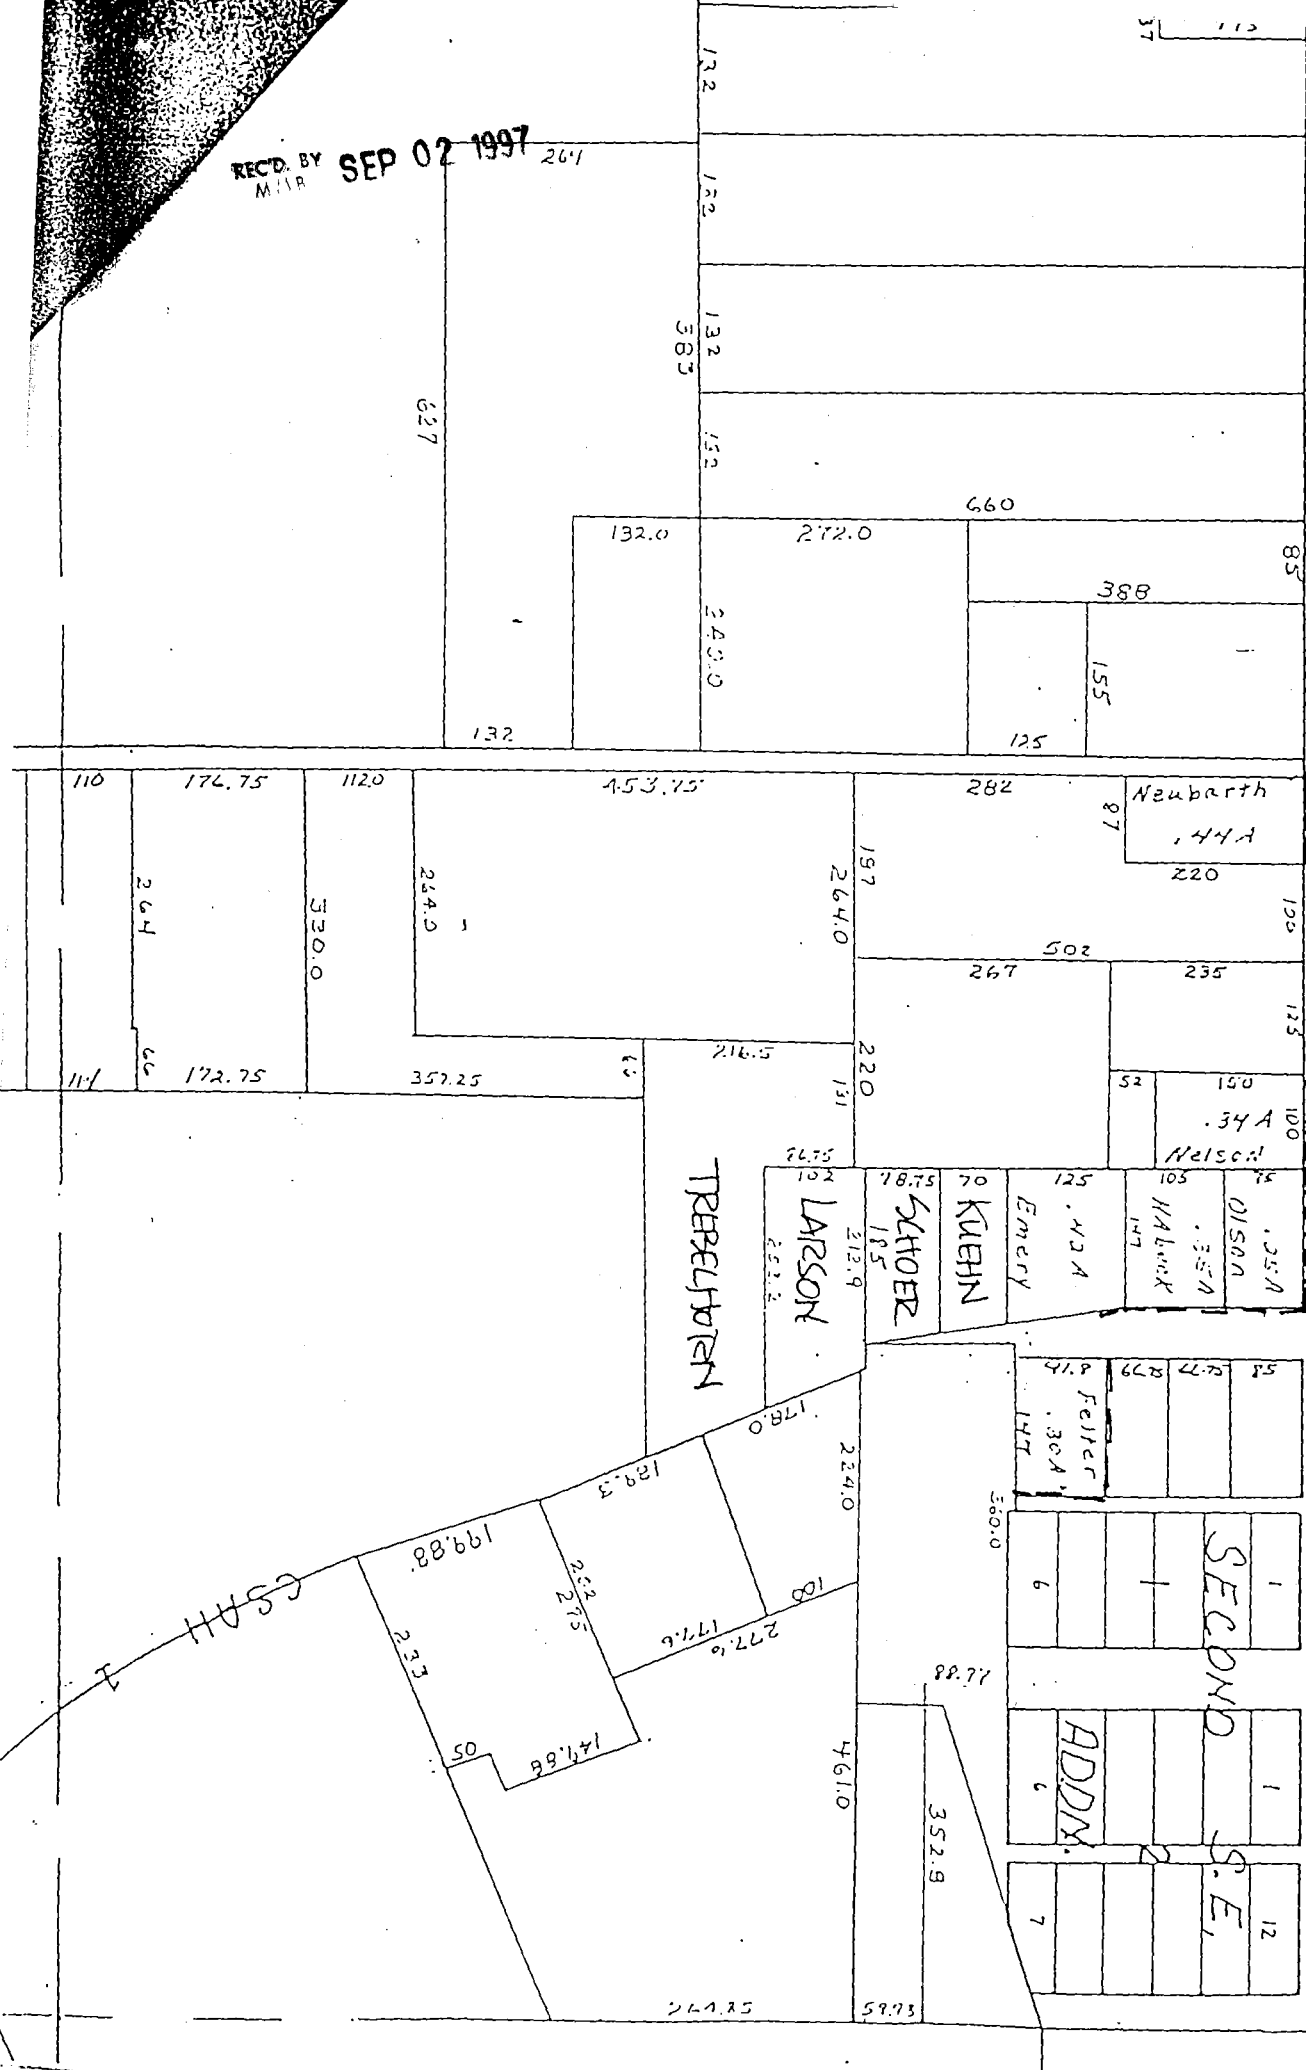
REC'D. BY MHR SEP 02 1997

264

132

132

132
383

627

132

660

132.0

272.0

85

388

240.0

155

132

125

110

174.75

1120

453.75

282

Neubarth

87

.44A

220

264

330.0

264.0

264.0

197

100

502

267

235

123

66

216.5

220

111

172.75

357.25

131

52

150

.34A

100

Nelson

76.75

102

78.75

70

125

105

75

TRERELHOTEN

LARSON

212.9

SCHOER

185

KUEHN

Emery

.43A

Hablick

147

.35A

Olson

.35A

41.8

66.75

66.75

85

Feller

.30A

147

178.0

224.0

189.3

300.0

199.88

CSAH 1

262

275

81

177.6

277.0

233

88.77

SECOND

ADDN.

S.E.

50

141.88

461.0

352.9

6

1

6

1

7

12

264.35

59.73